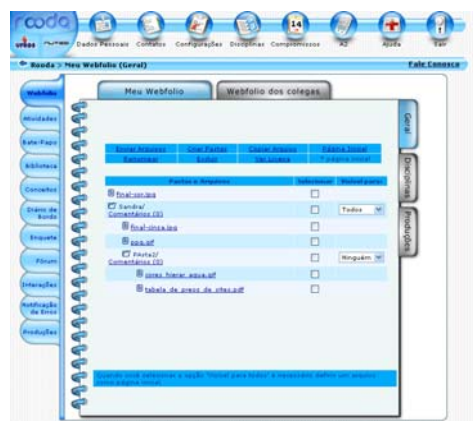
rooda

Dados Pessoais Contatos Configurações Disciplinas Compromissos 14 A2 Ajuda Sair

Rooda > Meu Webfolio (Geral) Fale Conosco

Webfolio
Atividades
Bate-Papo
Biblioteca
Conceitos
Diário de Bordo
Enquete
Fórum
Interações
Notificação de Envio
Produções

Meu Webfolio Webfolio dos colegas

Geral
Disciplinas
Produções

| Enviar Arquivos | Criar Pastas | Copiar Arquivo | Página Inicial |
|---|---|---|---|
| Renomear | Excluir | Ver Linkes | * página inicial |

| Pastas e Arquivos | Selecionar | Visível para: |
|---|---|---|
| final-con.jpg | | |
| Sandra/ Comentários (0) | | Todos |
| final-cinza.jpg | | |
| aaa.gif | | |
| PArte2/ Comentários (0) | | Ninguém |
| cores_hierar_agua.gif | | |
| tabela_de_precos_de_sites.pdf | | |

Quando você selecionar a opção "Visível para todos" é necessário definir um arquivo como página inicial.